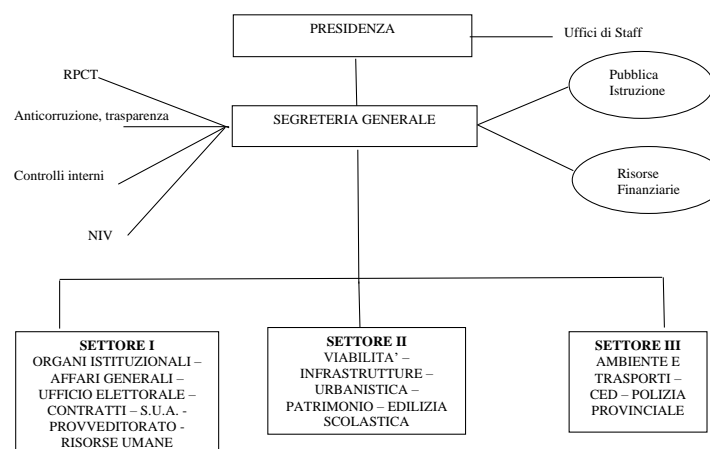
PRESIDENZA

Uffici di Staff

RPCT

Anticorruzione, trasparenza

Controlli interni

NIV

SEGRETERIA GENERALE

Pubblica Istruzione

Risorse Finanziarie

**SETTORE I**
ORGANI ISTITUZIONALI – AFFARI GENERALI – UFFICIO ELETTORALE – CONTRATTI – S.U.A. - PROVVEDITORATO - RISORSE UMANE

**SETTORE II**
VIABILITA' – INFRASTRUTTURE – URBANISTICA – PATRIMONIO – EDILIZIA SCOLASTICA

**SETTORE III**
AMBIENTE E TRASPORTI – CED – POLIZIA PROVINCIALE